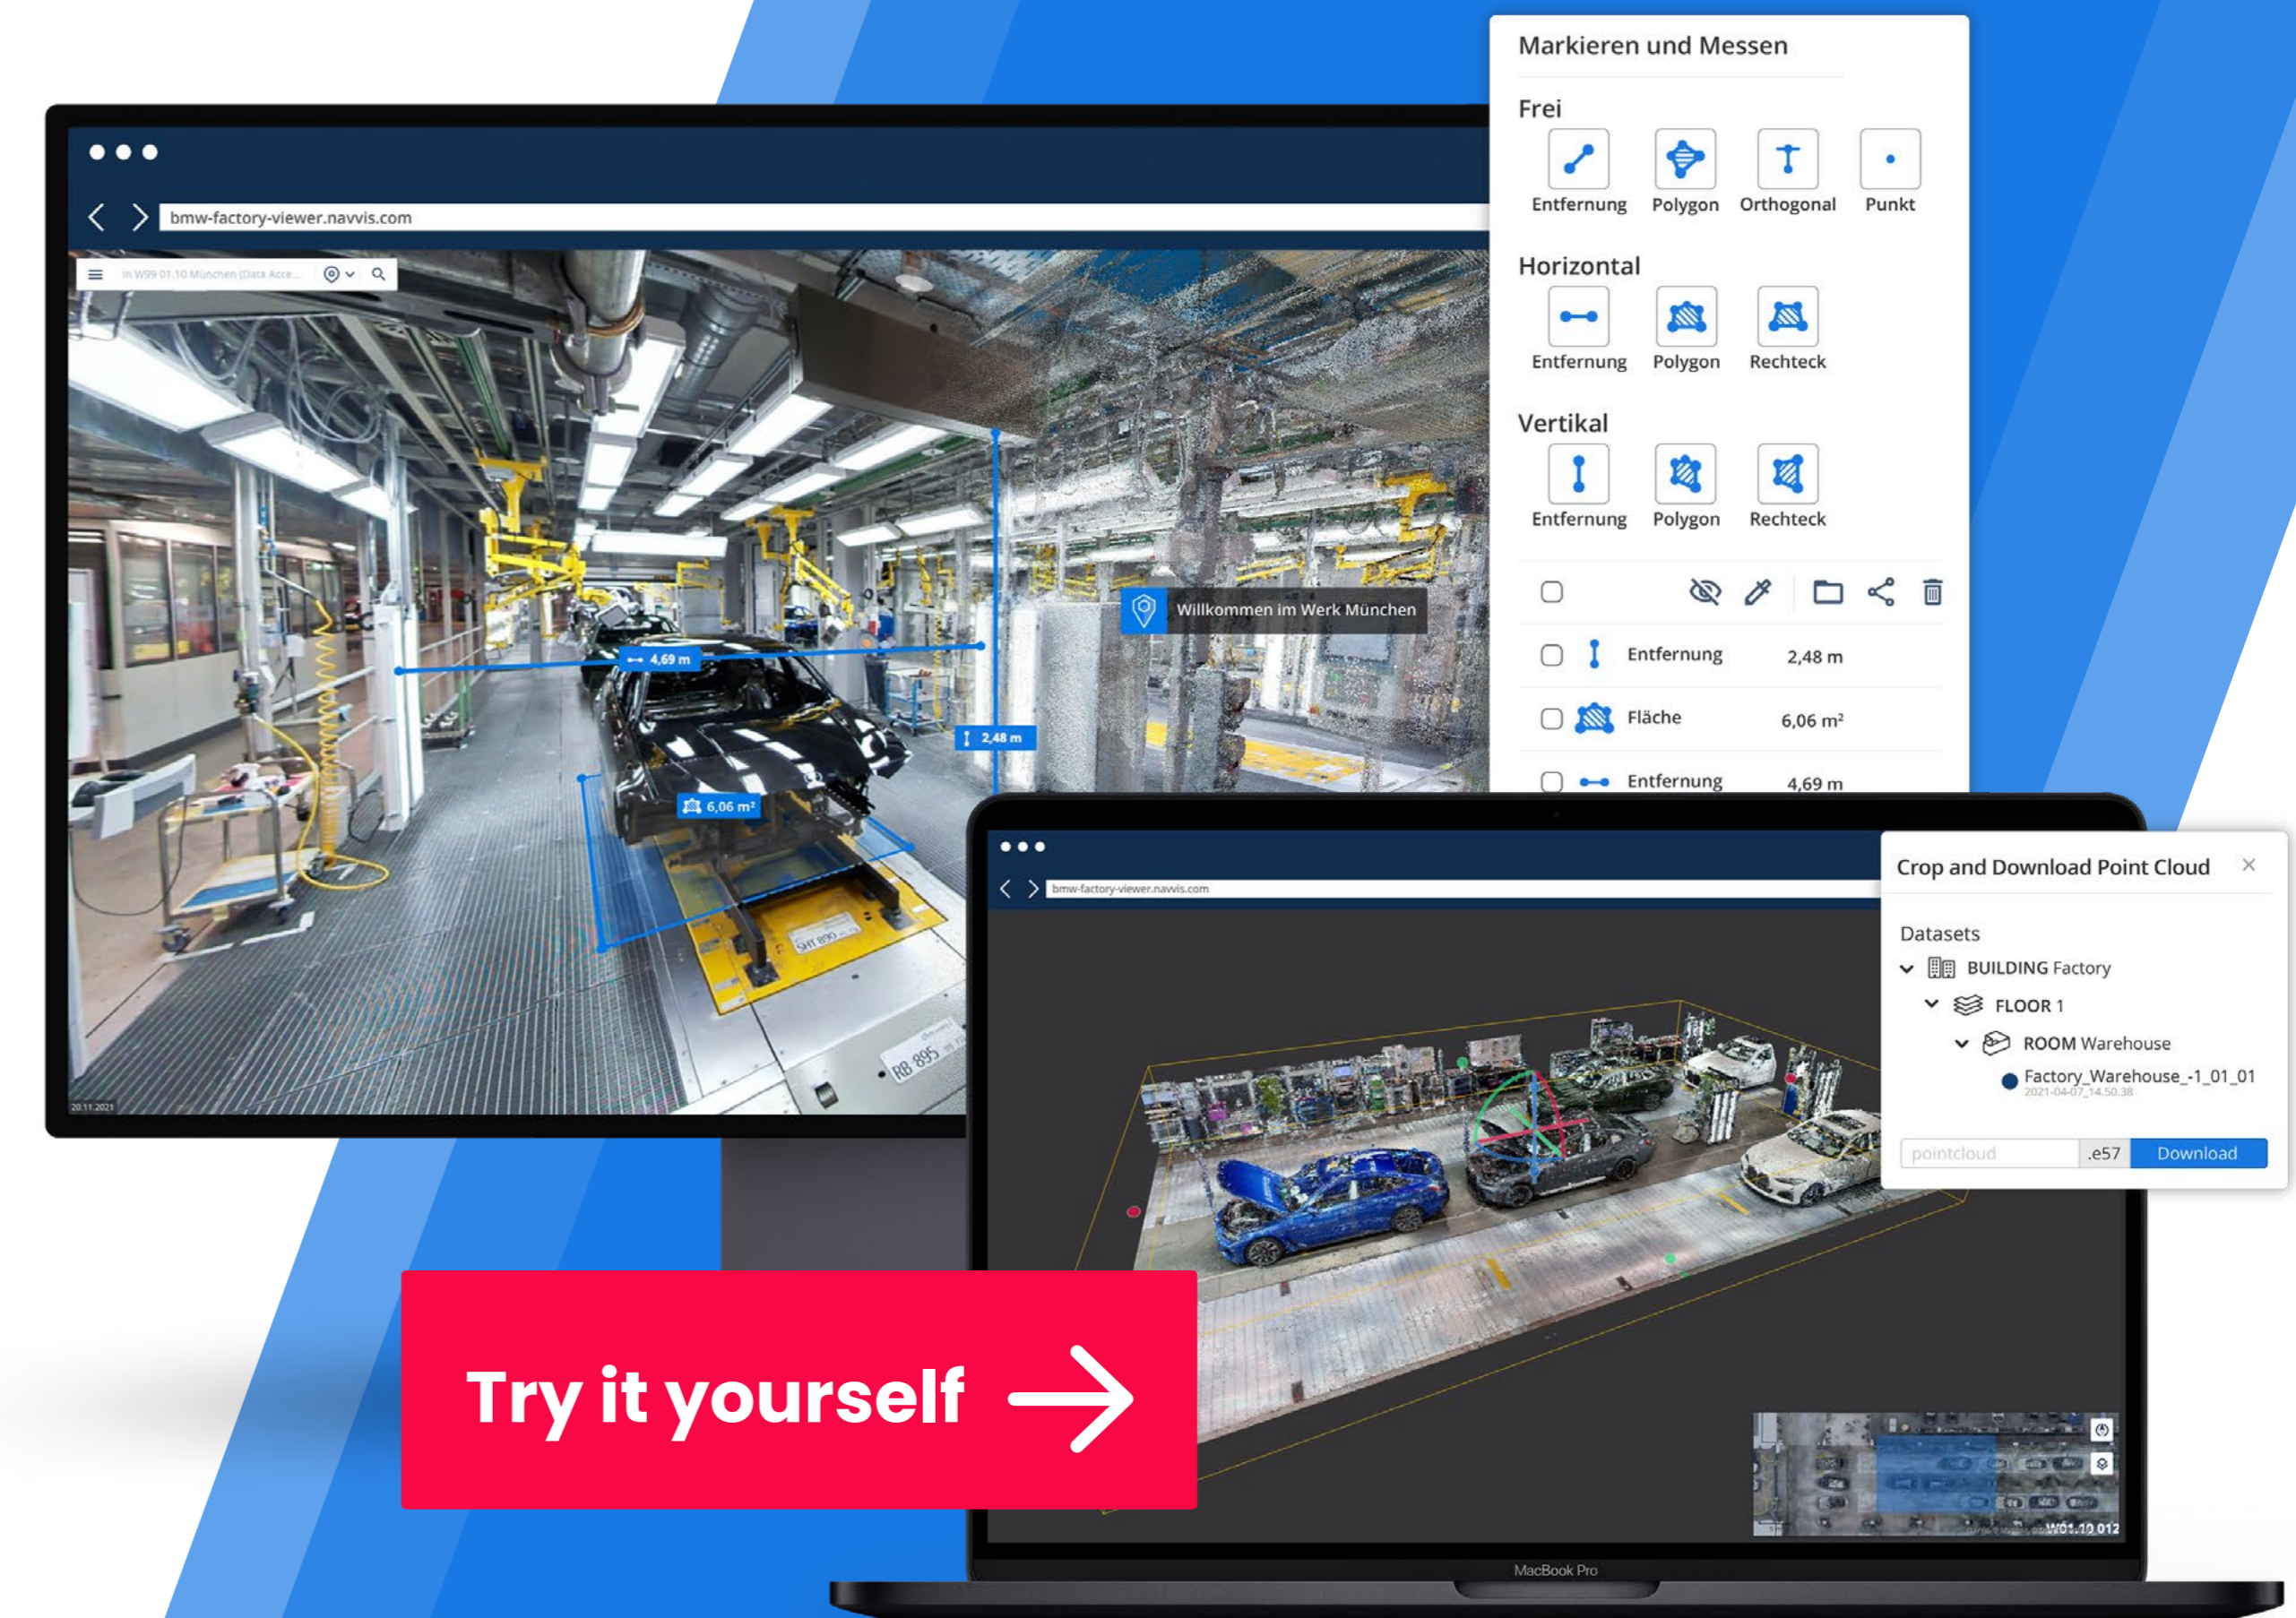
bmw-factory-viewer.navvis.com

In W99 01.10 München (Data Acce...

4,69 m

2,48 m

6,06 m²

Willkommen im Werk München

20.11.2021

Markieren und Messen

Frei

Entfernung Polygon Orthogonal Punkt

Horizontal

Entfernung Polygon Rechteck

Vertikal

Entfernung Polygon Rechteck

Entfernung 2,48 m

Fläche 6,06 m²

Entfernung 4,69 m

bmw-factory-viewer.navvis.com

Crop and Download Point Cloud

Datasets

BUILDING Factory

FLOOR 1

ROOM Warehouse

Factory_Warehouse_-1_01_01

2021-04-07_14.50.38

pointcloud .e57 Download

W01.10 012

MacBook Pro

Try it yourself